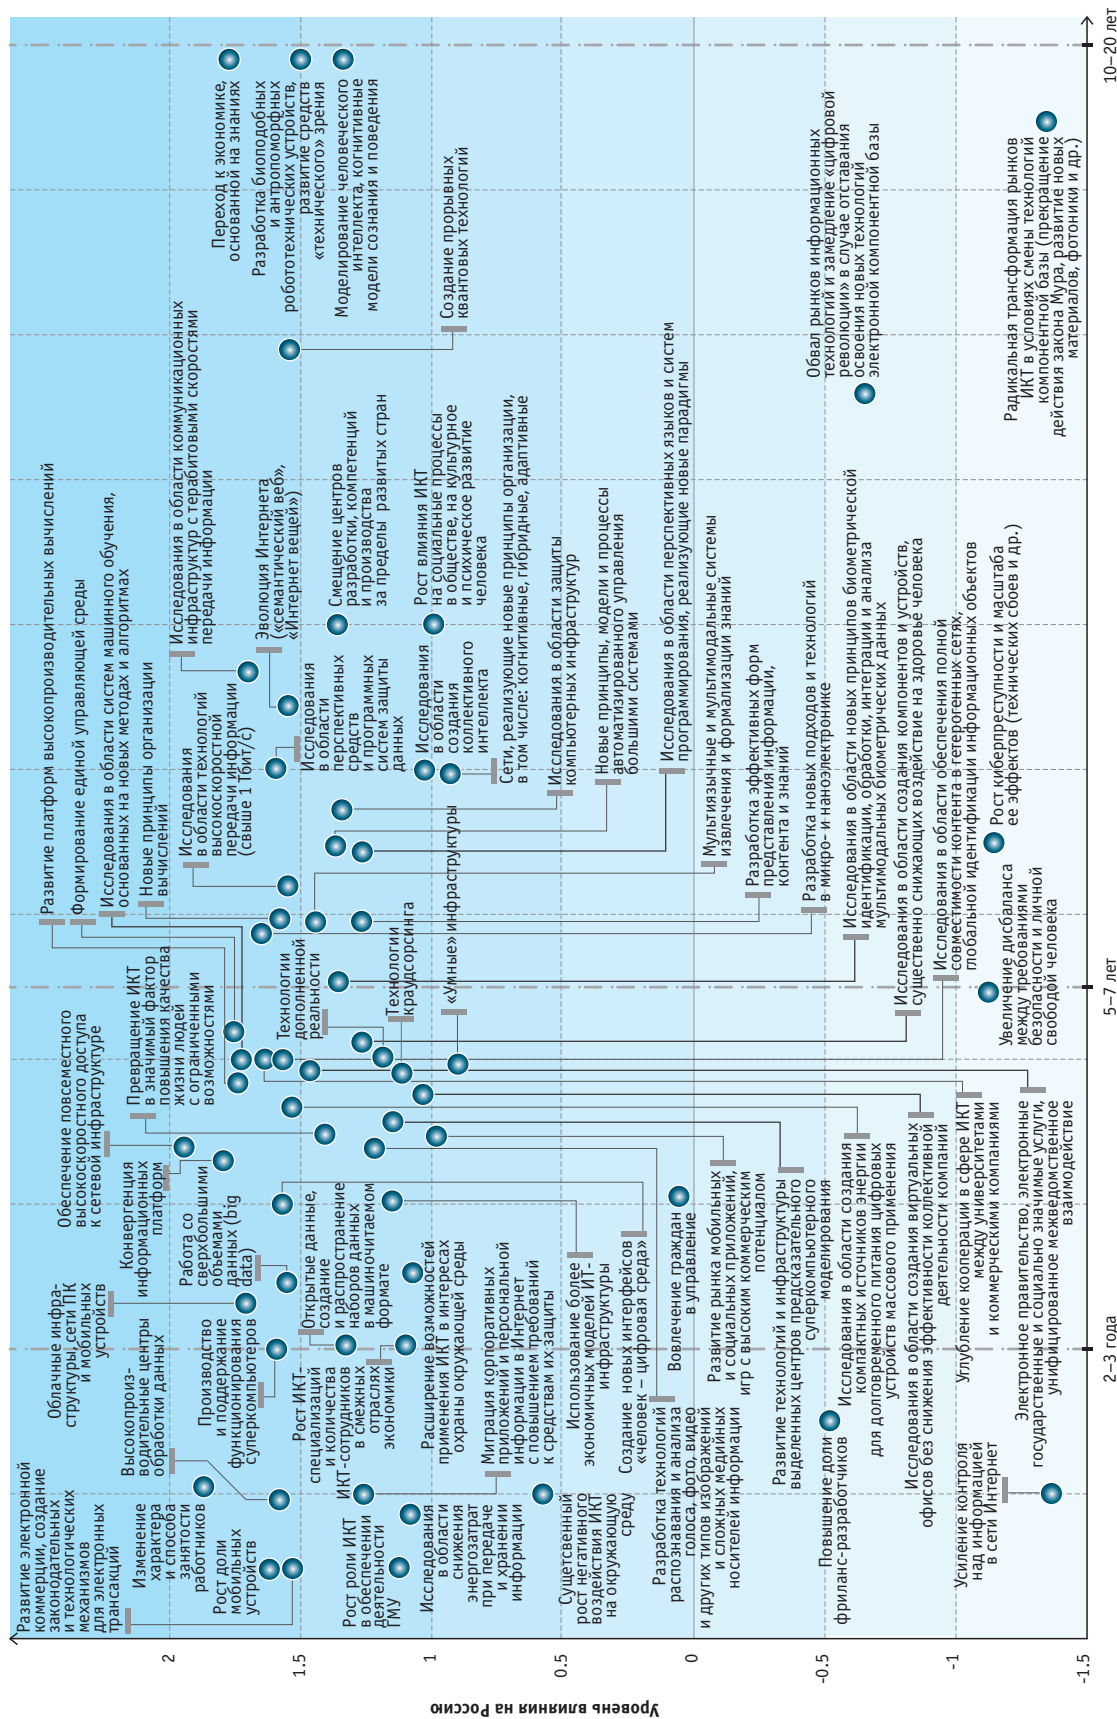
Уровень влияния на Россию

2
1.5
1
0.5
0
-0.5
-1
-1.5

2–3 года
5–7 лет
10–20 лет

Развитие электронной коммерции, создание законодательных и технологических механизмов для электронных трансакций

Изменение характера и способа занятости работников

Рост доли мобильных устройств

Высокопроизводительные центры обработки данных

Облачные инфраструктуры, сети ПК и мобильных устройств

Производство и поддержание функционирования суперкомпьютеров

Рост ИКТ-специализаций и количества ИКТ-сотрудников в смежных отраслях экономики

Рост роли ИКТ в обеспечении деятельности ТМУ

Исследования в области снижения энергозатрат при передаче и хранении информации

Обеспечение повсеместного высокоскоростного доступа к сетевой инфраструктуре

Конвергенция информационных платформ

Работа со сверхбольшими объемами данных (big data)

Открытые данные, создание и распространение наборов данных в машиночитаемом формате

Расширение возможностей применения ИКТ в интересах охраны окружающей среды

Миграция корпоративных приложений и персональной информации в Интернет с повышением требований к средствам их защиты

Существенный рост негативного воздействия ИКТ на окружающую среду

Использование более экономичных моделей ИТ-инфраструктуры

Создание новых интерфейсов «человек – цифровая среда»

Разработка технологий распознавания и анализа голоса, фото, видео и других типов изображений и сложных медийных носителей информации

Вовлечение граждан в управление

Превращение ИКТ в значимый фактор повышения качества жизни людей с ограниченными возможностями

Технологии дополненной реальности

Технологии краудсорсинга

«Умные» инфраструктуры

Развитие платформ высокопроизводительных вычислений

Формирование единой управляющей среды

Исследования в области систем машинного обучения, основанных на новых методах и алгоритмах

Новые принципы организации вычислений

Исследования в области технологий высокоскоростной передачи информации (свыше 1 Тбит/с)

Исследования в области коммуникационных инфраструктур с терабитовыми скоростями передачи информации

Эволюция Интернета («семантический веб», «Интернет вещей»)

Исследования в области перспективных средств и программных систем защиты данных

Исследования в области создания коллективного интеллекта

Смещение центров разработки, компетенций и производства за пределы развитых стран

Рост влияния ИКТ на социальные процессы в обществе, на культурное и психическое развитие человека

Сети, реализующие новые принципы организации, в том числе: когнитивные, гибридные, адаптивные

Исследования в области защиты компьютерных инфраструктур

Новые принципы, модели и процессы автоматизированного управления большими системами

Исследования в области перспективных языков и систем программирования, реализующие новые парадигмы

Мультиязычные и мультимодальные системы извлечения и формализации знаний

Разработка эффективных форм представления информации, контента и знаний

Разработка новых подходов и технологий в микро- и наноэлектронике

Исследования в области новых принципов биометрической идентификации, обработки, интеграции и анализа мультимодальных биометрических данных

Исследования в области создания компонентов и устройств, существенно снижающих воздействие на здоровье человека

Исследования в области обеспечения полной совместимости контента в гетерогенных сетях, глобальной идентификации информационных объектов

Рост киберпреступности и масштаба ее эффектов (технических сбоев и др.)

Увеличение дисбаланса между требованиями безопасности и личной свободой человека

Развитие рынка мобильных и социальных приложений, игр с высоким коммерческим потенциалом

Развитие технологий и инфраструктуры выделенных центров предсказательного суперкомпьютерного моделирования

Повышение доли фриланс-разработчиков

Исследования в области создания компактных источников энергии для долговременного питания цифровых устройств массового применения

Исследования в области создания виртуальных офисов без снижения эффективности коллективной деятельности компаний

Углубление кооперации в сфере ИКТ между университетами и коммерческими компаниями

Усиление контроля над информацией в сети Интернет

Электронное правительство; электронные государственные и социально значимые услуги, унифицированное межведомственное взаимодействие

Переход к экономике, основанной на знаниях

Разработка биоподобных и антропоморфных робототехнических устройств, развитие средств «технического» зрения

Моделирование человеческого интеллекта, когнитивные модели сознания и поведения

Создание прорывных квантовых технологий

Обвал рынков информационных технологий и замедление «цифровой революции» в случае отставания освоения новых технологий электронной компонентной базы

Радикальная трансформация рынков ИКТ в условиях смены технологий компонентной базы (прекращение действия закона Мура, развитие новых материалов, фотоники и др.)